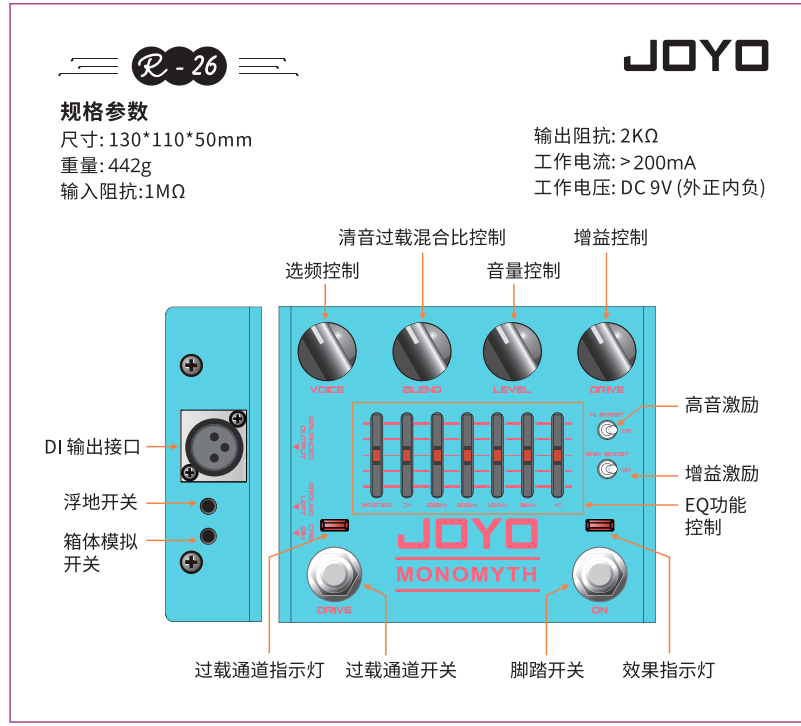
R - 26

JOYO

规格参数
尺寸: 130*110*50mm
重量: 442g
输入阻抗:1MΩ

输出阻抗: 2KΩ
工作电流: >200mA
工作电压: DC 9V (外正内负)

清音过载混合比控制
增益控制
选频控制
音量控制

VOICE
BLEND
LEVEL
DRIVE

高音激励
增益激励
DI 输出接口
浮地开关
箱体模拟
开关
EQ功能
控制

HI BOOST
ON
GAIN BOOST
ON

MASTER
GROUND LIFT
CAB SIM

JOYO
MONOMYTH

DRIVE
ON

过载通道指示灯
过载通道开关
脚踏开关
效果指示灯